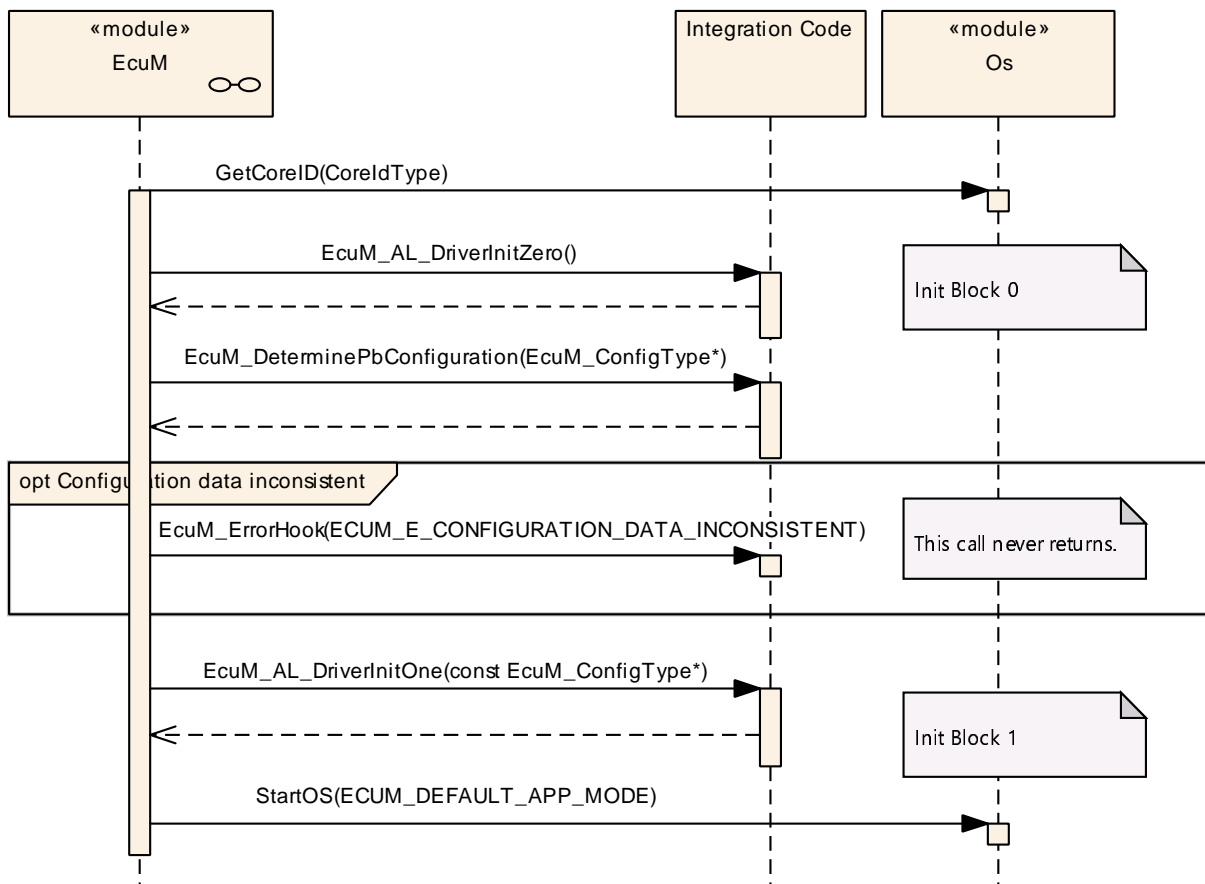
«module»
EcuM

Integration Code

«module»
Os

GetCoreID(CoreIdType)

EcuM_AL_DriverInitZero()

Init Block 0

EcuM_DeterminePbConfiguration(EcuM_ConfigType*)

opt Configu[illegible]tion data inconsistent

EcuM_ErrorHook(ECUM_E_CONFIGURATION_DATA_INCONSISTENT)

This call never returns.

EcuM_AL_DriverInitOne(const EcuM_ConfigType*)

Init Block 1

StartOS(ECUM_DEFAULT_APP_MODE)